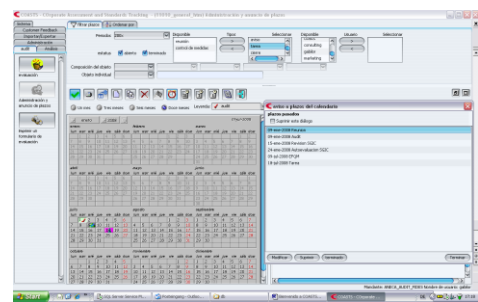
Fijar plazos | Ordenar por

Periodo: Año | Disponible | Tipos | Seleccionar | Disponible | Seleccionar | Usuario | Seleccionar

estatus: abierto | terminado

Composición del objetivo

Objetivo individual

Un mes | Tres meses | Seis meses | Doce meses | Leyenda: audit

evaluación

Administración y anuncio de plazos

Explorar un formulario de evaluación

enero | febrero | marzo | abril | mayo | junio | julio | agosto | septiembre | octubre | noviembre | diciembre

lun mar mié jue vie sáb dom

eventos y plazos del calendario

plazos pasados

Suprimir este diálogo

09-ene-2008 Reunión
09-ene-2008 Audit
15-ene-2008 Revisión SGC
24-ene-2008 Autoevaluación SGC
05-jul-2008 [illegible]
18-jul-2008 Tarea

Modificar | Suprimir | Terminado | Terminar

Start